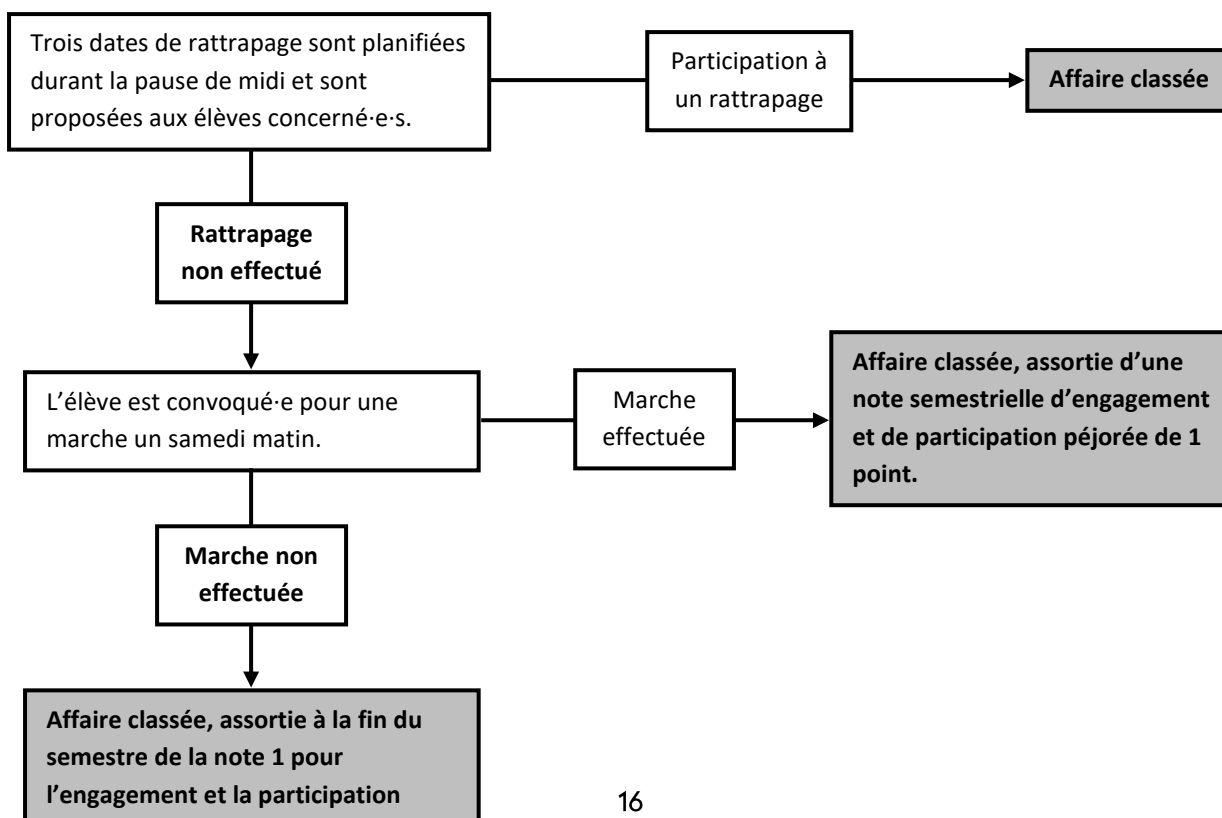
Trois dates de rattrapage sont planifiées durant la pause de midi et sont proposées aux élèves concerné·e·s.

Participation à un rattrapage

Affaire classée

Rattrapage non effectué

L'élève est convoqué·e pour une marche un samedi matin.

Marche effectuée

Affaire classée, assortie d'une note semestrielle d'engagement et de participation péjorée de 1 point.

Marche non effectuée

Affaire classée, assortie à la fin du semestre de la note 1 pour l'engagement et la participation

16